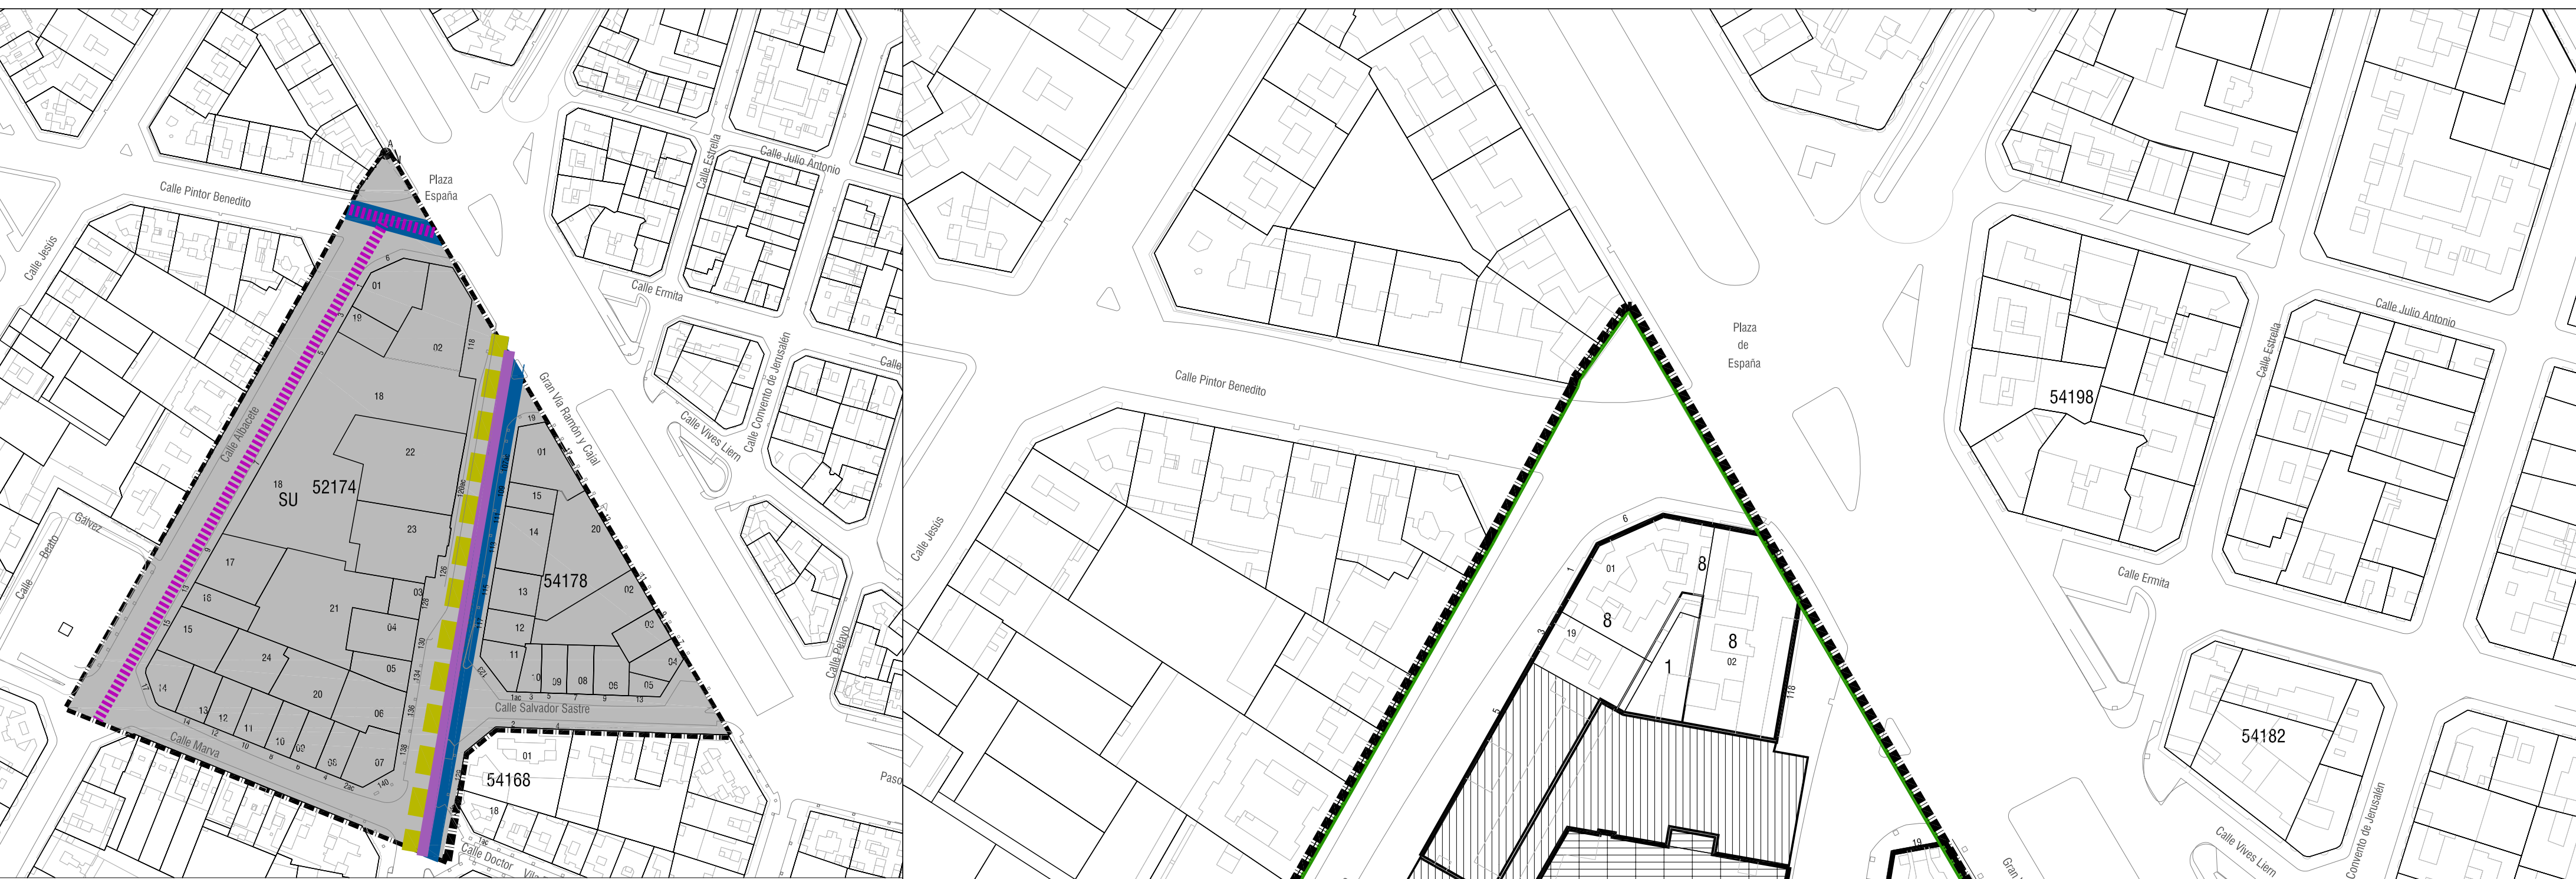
Calle Pintor Benedito
Plaza España
Calle Jesús
Calle Albacete
Calle Estrella
Calle Julio Antonio
Calle Ermita
Calle Convento de Jerusalén
Calle
Gran Vía Ramón y Cajal
Calle Vives Liern
Calle Pelayo
Gálvez
Calle Beato
Calle
SU
52174
54178
54168
Calle Salvador Sastre
Calle Marva
Calle Doctor
Paso
01
02
18
22
23
17
16
15
21
24
20
14
13
12
11
10
09
05
07
06
04
03
19
01
15
14
13
12
11
20
02
03
04
05
08
09
10
18
01
118
126
128
130
134
136
138
140
Calle Pintor Benedito
Plaza de España
Calle Jesús
Calle Julio Antonio
Calle Estrella
Calle Ermita
54198
54182
Calle Vives Liern
Convento de Jerusalén
Gran
8
8
8
1
01
19
02
6
118
19